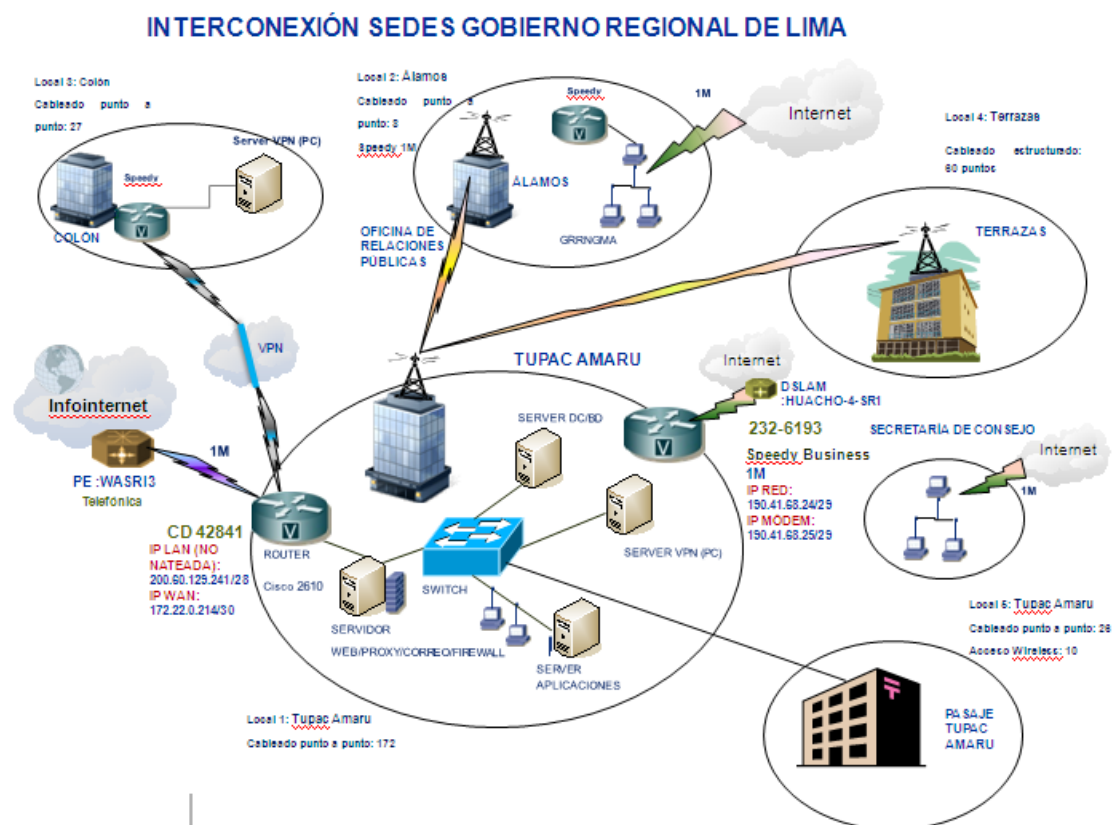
INTERCONEXIÓN SEDES GOBIERNO REGIONAL DE LIMA

Local 3: Colón
Cableado punto a punto: 27

Server VPN (PC)
Speedy
COLON

Local 2: Álamos
Cableado punto a punto: 8
Speedy 1M

Speedy
1M
Internet
ÁLAMOS
GRRNGMA

OFICINA DE RELACIONES PÚBLICAS

Local 4: Terrazas
Cableado estructurado: 60 puntos

TERRAZAS

VPN

Infointernet
1M
PE :WASRI3
Telefónica

TUPAC AMARU

Internet
DSLAM :HUACHO-4-SR1
232-6193
Speedy Business
1M
IP RED: 150.41.68.24/29
IP MODEM: 150.41.68.25/29

SERVER DC/BD

SECRETARÍA DE CONSEJO
Internet
1M

CD 42841
IP LAN (NO NATEADA): 200.60.129.241/28
IP WAN: 172.22.0.214/30

ROUTER
Cisco 2610
SWITCH
SERVER VPN (PC)
SERVIDOR WEB/PROXY/CORREO/FIREWALL
SERVER APLICACIONES

Local 5: Tupac Amaru
Cableado punto a punto: 26
Acceso Wireless: 10

Local 1: Tupac Amaru
Cableado punto a punto: 172

PASAJE TUPAC AMARU